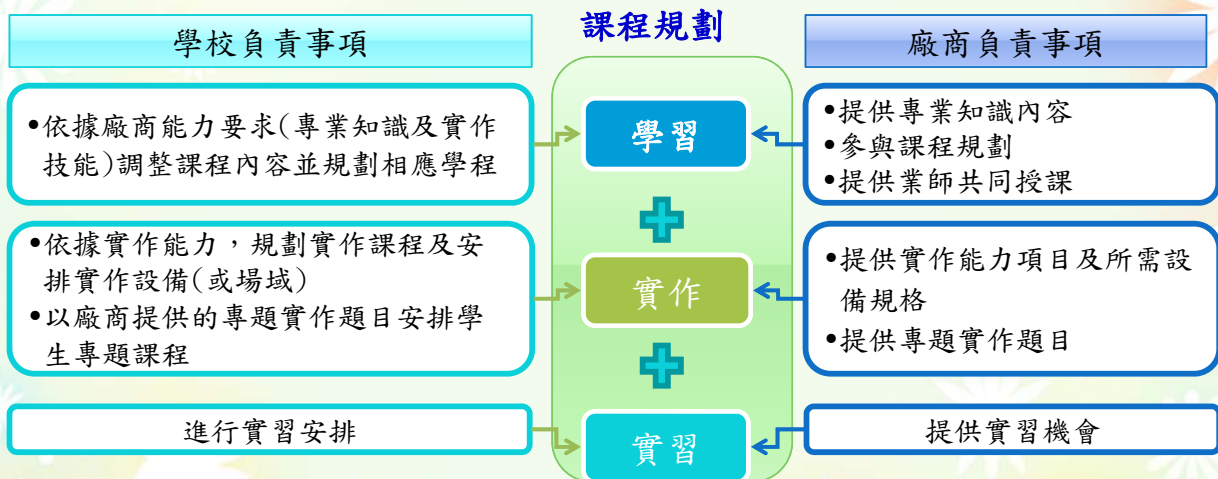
學校負責事項

課程規劃

廠商負責事項

•依據廠商能力要求(專業知識及實作技能)調整課程內容並規劃相應學程

學習

•提供專業知識內容
•參與課程規劃
•提供業師共同授課

•依據實作能力，規劃實作課程及安排實作設備(或場域)
•以廠商提供的專題實作題目安排學生專題課程

實作

•提供實作能力項目及所需設備規格
•提供專題實作題目

進行實習安排

實習

提供實習機會